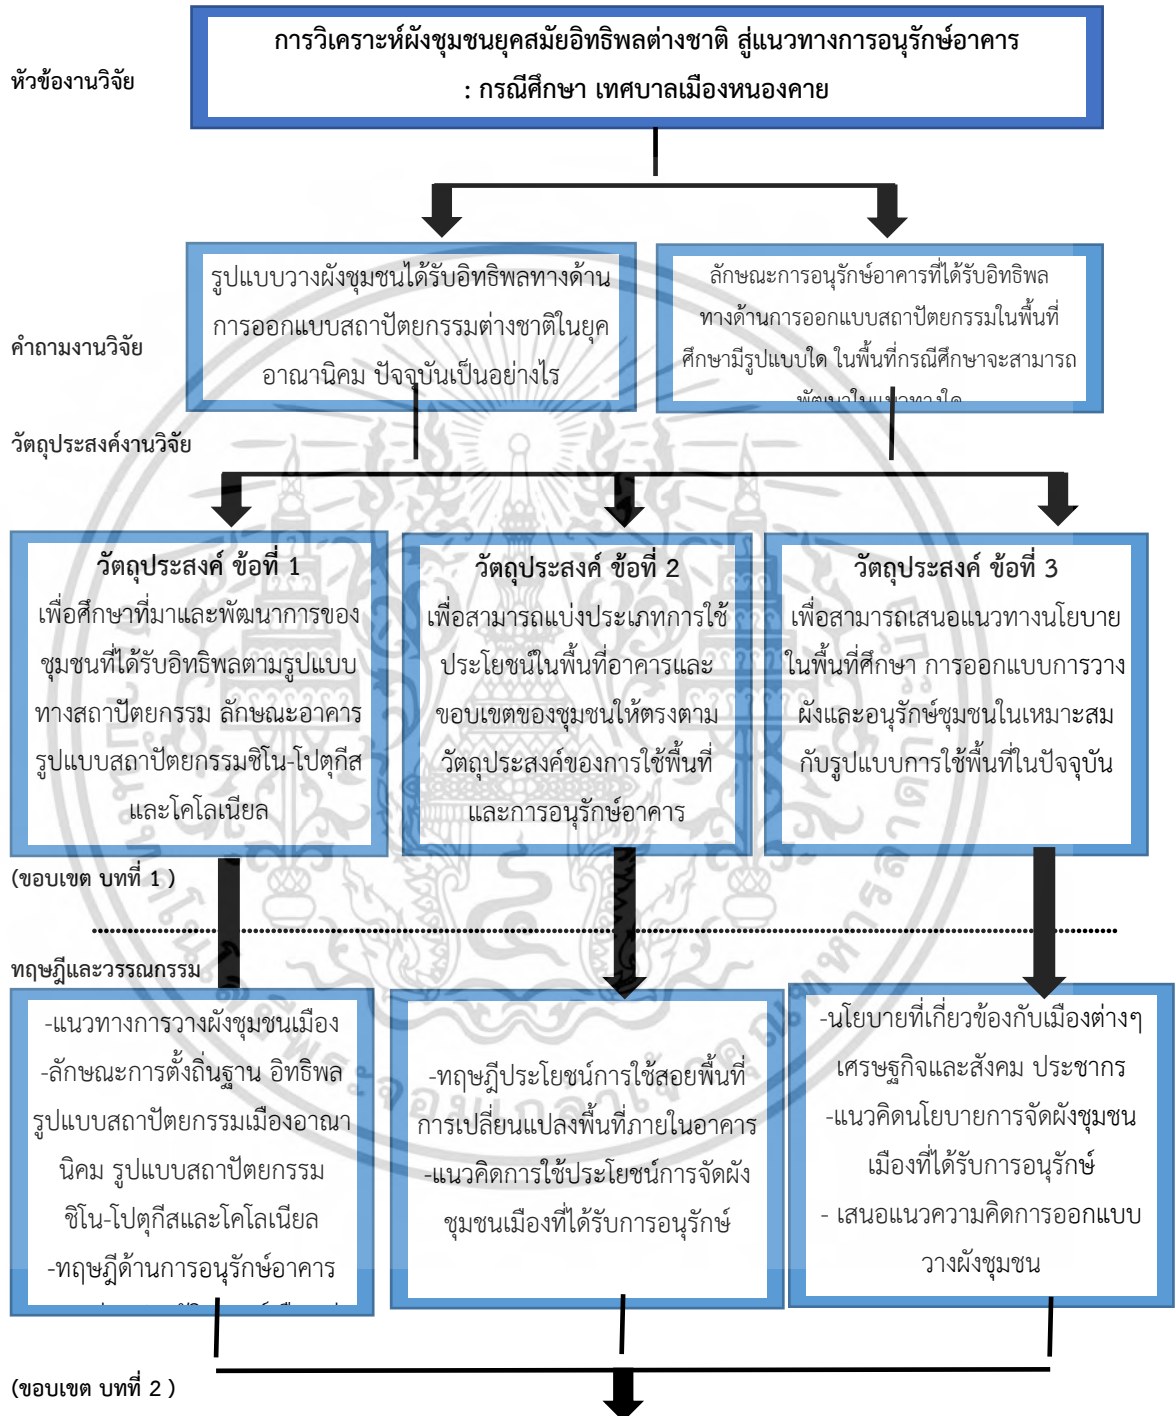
หัวข้องานวิจัย

การวิเคราะห์ผังชุมชนยุคสมัยอิทธิพลต่างชาติ สู่แนวทางการอนุรักษ์อาคาร : กรณีศึกษา เทศบาลเมืองหนองคาย

คำถามงานวิจัย

รูปแบบวางผังชุมชนได้รับอิทธิพลทางด้านการออกแบบสถาปัตยกรรมต่างชาติในยุคอาณานิคม ปัจจุบันเป็นอย่างไร

ลักษณะการอนุรักษ์อาคารที่ได้รับอิทธิพลทางด้านการออกแบบสถาปัตยกรรมในพื้นที่ศึกษามีรูปแบบใด ในพื้นที่กรณีศึกษาจะสามารถ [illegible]

วัตถุประสงค์งานวิจัย

วัตถุประสงค์ ข้อที่ 1
เพื่อศึกษาที่มาและพัฒนาการของชุมชนที่ได้รับอิทธิพลตามรูปแบบทางสถาปัตยกรรม ลักษณะอาคารรูปแบบสถาปัตยกรรมชิโน-โปตุกีสและโคโลเนียล

วัตถุประสงค์ ข้อที่ 2
เพื่อสามารถแบ่งประเภทการใช้ประโยชน์ในพื้นที่อาคารและขอบเขตของชุมชนให้ตรงตามวัตถุประสงค์ของการใช้พื้นที่และการอนุรักษ์อาคาร

วัตถุประสงค์ ข้อที่ 3
เพื่อสามารถเสนอแนวทางนโยบายในพื้นที่ศึกษา การออกแบบการวางผังและอนุรักษ์ชุมชนในเหมาะสมกับรูปแบบการใช้พื้นที่ในปัจจุบัน

(ขอบเขต บทที่ 1 )

ทฤษฎีและวรรณกรรม

-แนวทางการวางผังชุมชนเมือง
-ลักษณะการตั้งถิ่นฐาน อิทธิพลรูปแบบสถาปัตยกรรมเมืองอาณานิคม รูปแบบสถาปัตยกรรมชิโน-โปตุกีสและโคโลเนียล
-ทฤษฎีด้านการอนุรักษ์อาคาร
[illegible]

-ทฤษฎีประโยชน์การใช้สอยพื้นที่การเปลี่ยนแปลงพื้นที่ภายในอาคาร
-แนวคิดการใช้ประโยชน์การจัดผังชุมชนเมืองที่ได้รับการอนุรักษ์

-นโยบายที่เกี่ยวข้องกับเมืองต่างๆ เศรษฐกิจและสังคม ประชากร
-แนวคิดนโยบายการจัดผังชุมชนเมืองที่ได้รับการอนุรักษ์
- เสนอแนวความคิดการออกแบบวางผังชุมชน

(ขอบเขต บทที่ 2 )